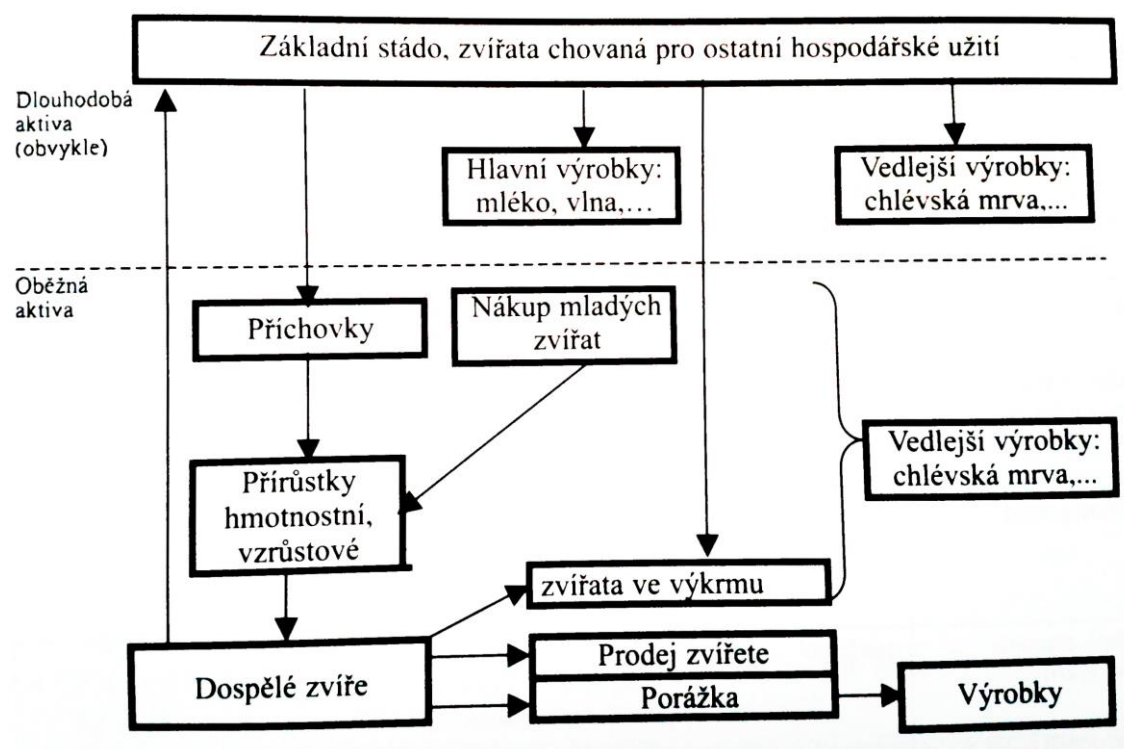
Základní stádo, zvířata chovaná pro ostatní hospodářské užití

Dlouhodobá aktiva (obvykle)

Hlavní výrobky: mléko, vlna,...

Vedlejší výrobky: chlévská mrva,...

Oběžná aktiva

Příchovky

Nákup mladých zvířat

Vedlejší výrobky: chlévská mrva,...

Přírůstky hmotnostní, vzrůstové

zvířata ve výkrmu

Dospělé zvíře

Prodej zvířete

Porážka

Výrobky